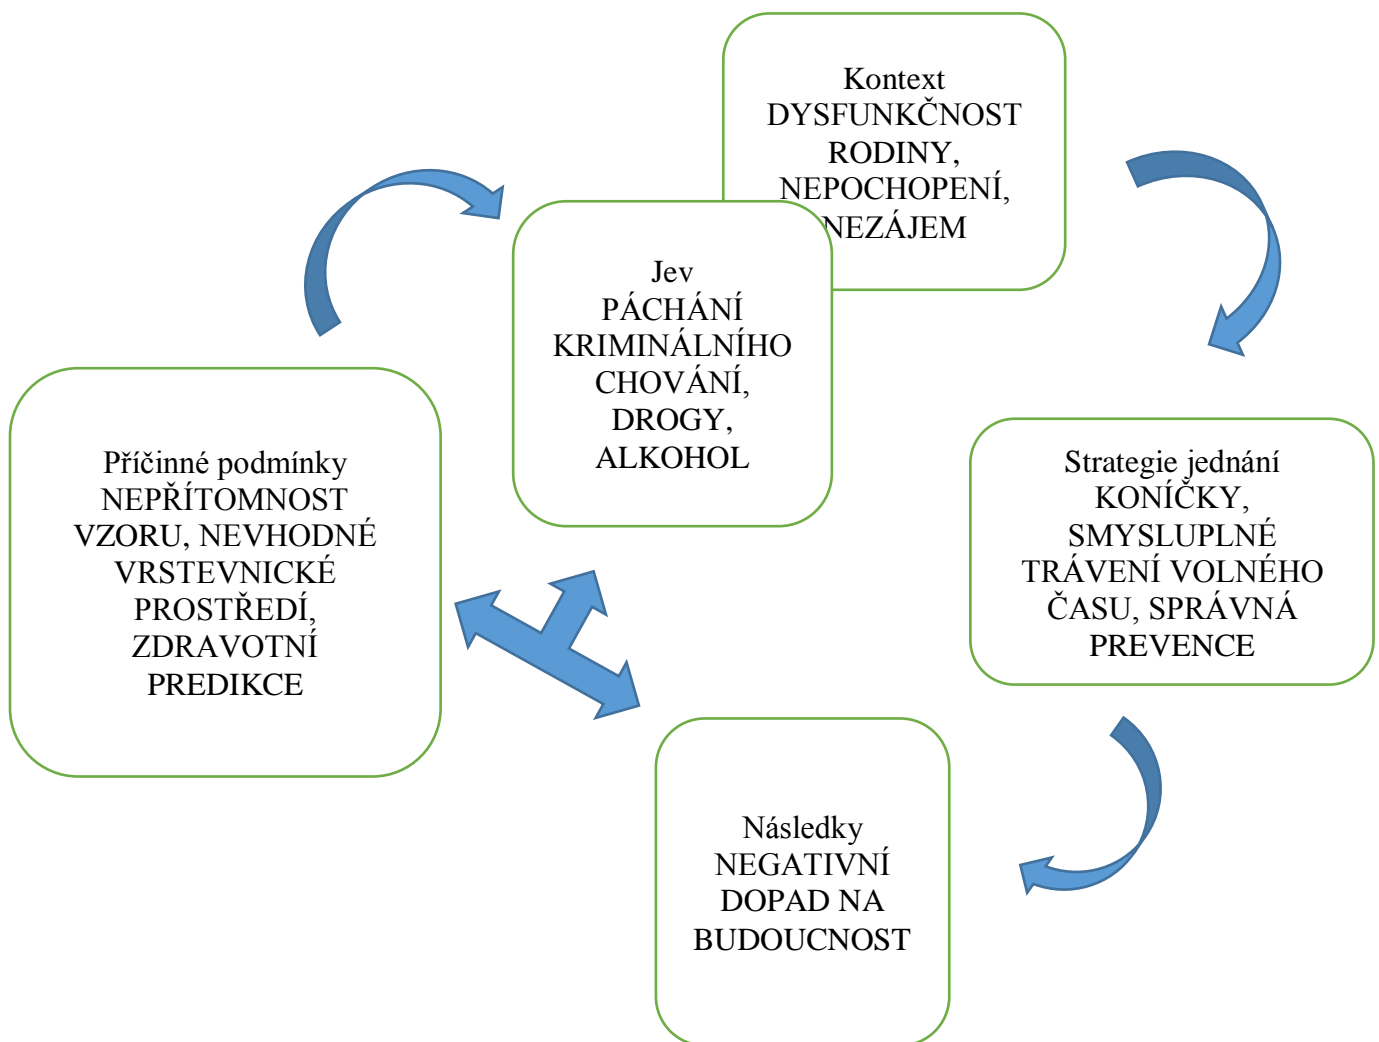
Kontext
DYSFUNKČNOST RODINY, NEPOCHOPENÍ, NEZÁJEM

Jev
PÁCHÁNÍ KRIMINÁLNÍHO CHOVÁNÍ, DROGY, ALKOHOL

Příčinné podmínky
NEPŘÍTOMNOST VZORU, NEVHODNÉ VRSTEVNICKÉ PROSTŘEDÍ, ZDRAVOTNÍ PREDIKCE

Strategie jednání
KONÍČKY, SMYSLUPLNÉ TRÁVENÍ VOLNÉHO ČASU, SPRÁVNÁ PREVENCE

Následky
NEGATIVNÍ DOPAD NA BUDOUCNOST